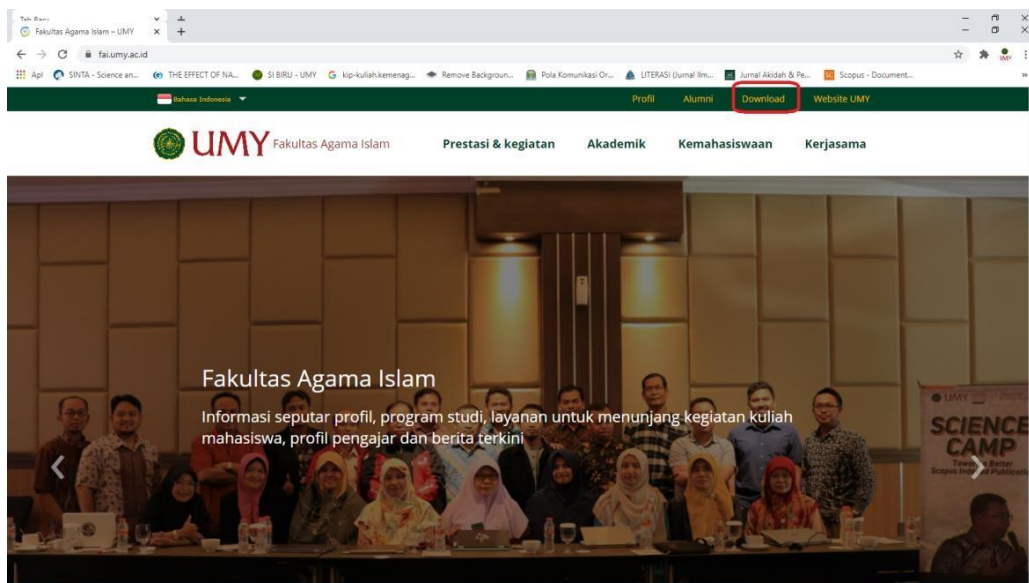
Tab Baru
Fakultas Agama Islam – UMY ×
+
fai.umy.ac.id
Apl SINTA - Science an... THE EFFECT OF NA... SI BIRU - UMY kip-kuliah.kemenag... Remove Backgroun... Pola Komunikasi Or... LITERASI (Jurnal Ilm... Jurnal Akidah & Pe... Scopus - Document...
Bahasa Indonesia
Profil Alumni Download Website UMY
UMY Fakultas Agama Islam
Prestasi & kegiatan Akademik Kemahasiswaan Kerjasama
Fakultas Agama Islam
Informasi seputar profil, program studi, layanan untuk menunjang kegiatan kuliah mahasiswa, profil pengajar dan berita terkini
UMY
SCIENCE CAMP
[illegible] Better Scopus Indexed Publication